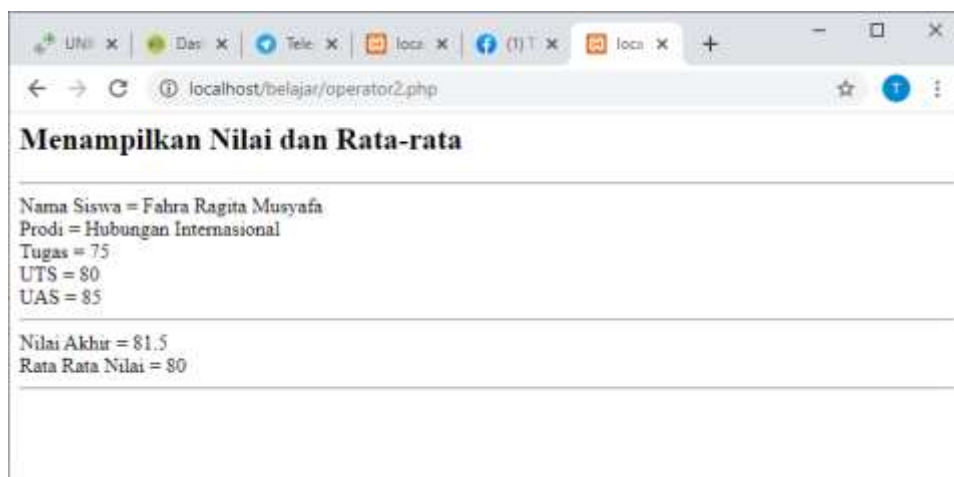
UNI × | Das × | Tele × | loca × | (1) T × | loca × | +

localhost/belajar/operator2.php

T

Menampilkan Nilai dan Rata-rata

Nama Siswa = Fahra Ragita Musyafa
Prodi = Hubungan Internasional
Tugas = 75
UTS = 80
UAS = 85

Nilai Akhir = 81.5
Rata Rata Nilai = 80